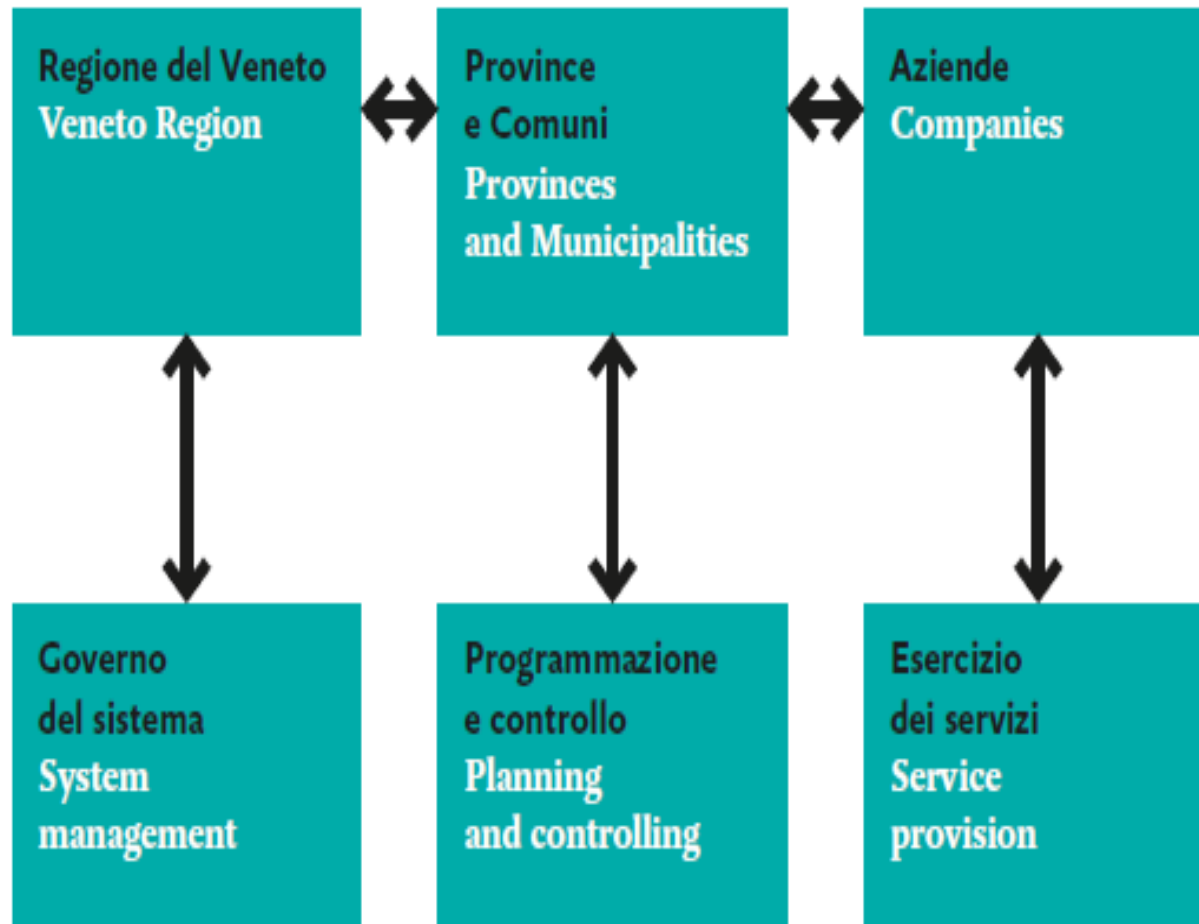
Regione del Veneto
Veneto Region

Province
e Comuni
Provinces
and Municipalities

Aziende
Companies

Governo
del sistema
System
management

Programmazione
e controllo
Planning
and controlling

Esercizio
dei servizi
Service
provision